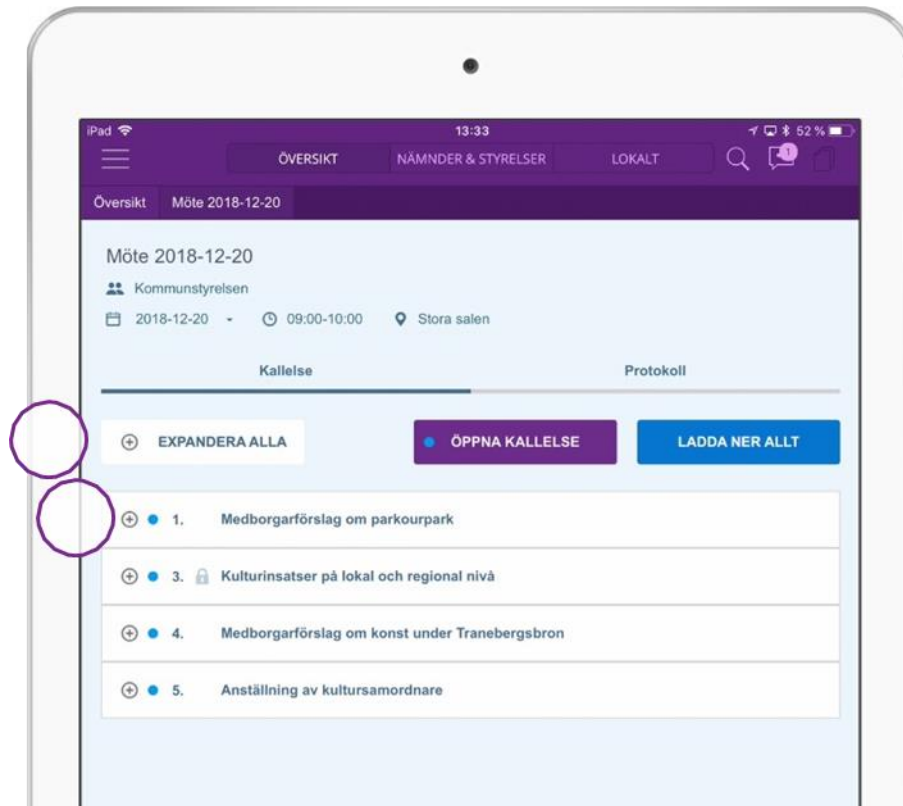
iPad 13:33 52 %

ÖVERSIKT NÄMNDER & STYRELSER LOKALT 1

Översikt Möte 2018-12-20

Möte 2018-12-20

Kommunstyrelsen

2018-12-20 - 09:00-10:00 Stora salen

Kallelse Protokoll

EXPANDERA ALLA

ÖPPNA KALLELSE

LADDA NER ALLT

1. Medborgarförslag om parkourpark

3. Kulturinsatser på lokal och regional nivå

4. Medborgarförslag om konst under Tranebergsbron

5. Anställning av kultursamordnare